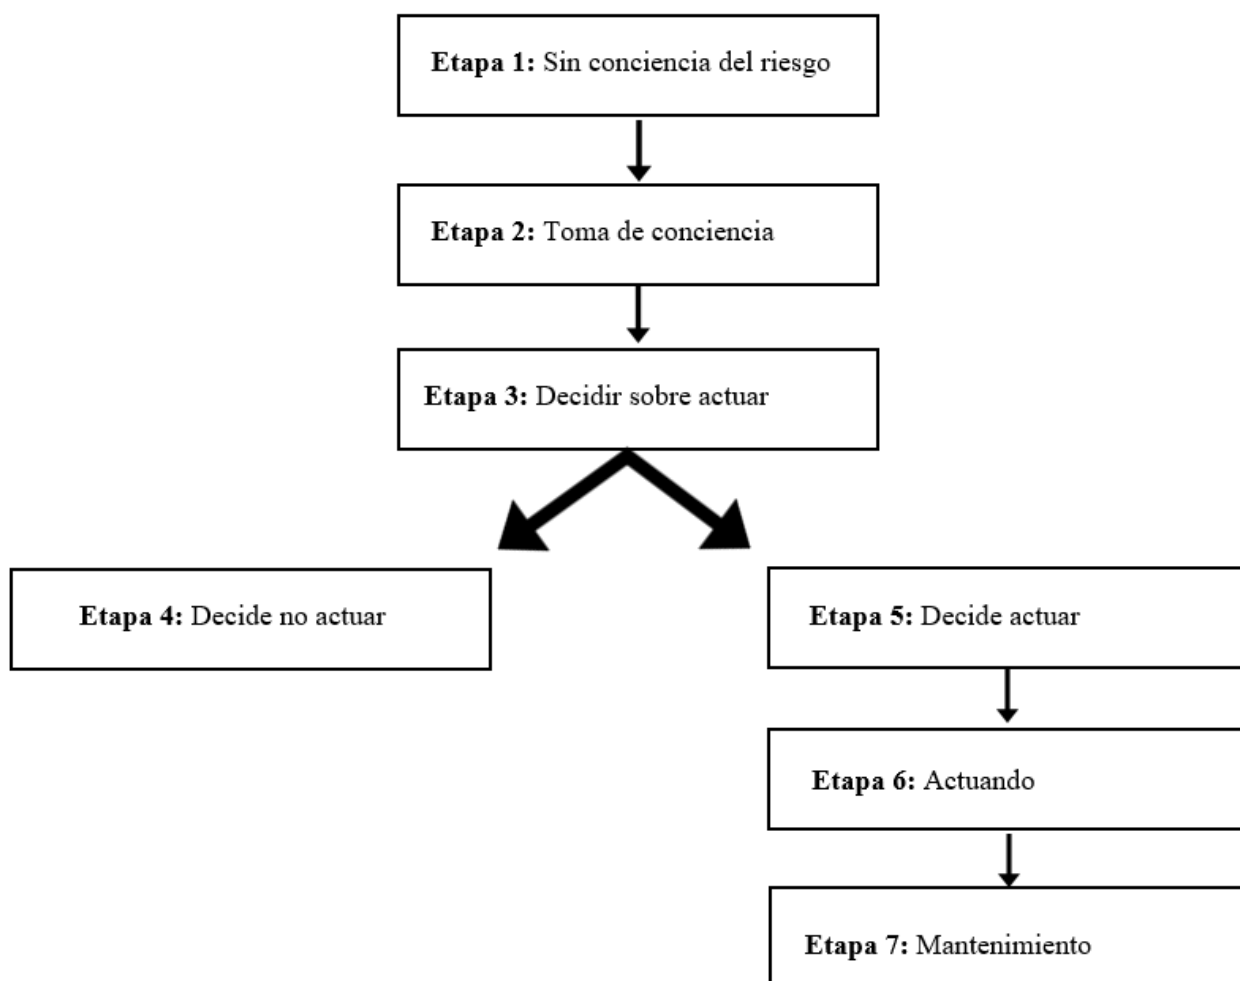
**Etapa 1:** Sin conciencia del riesgo

**Etapa 2:** Toma de conciencia

**Etapa 3:** Decidir sobre actuar

**Etapa 4:** Decide no actuar

**Etapa 5:** Decide actuar

**Etapa 6:** Actuando

**Etapa 7:** Mantenimiento